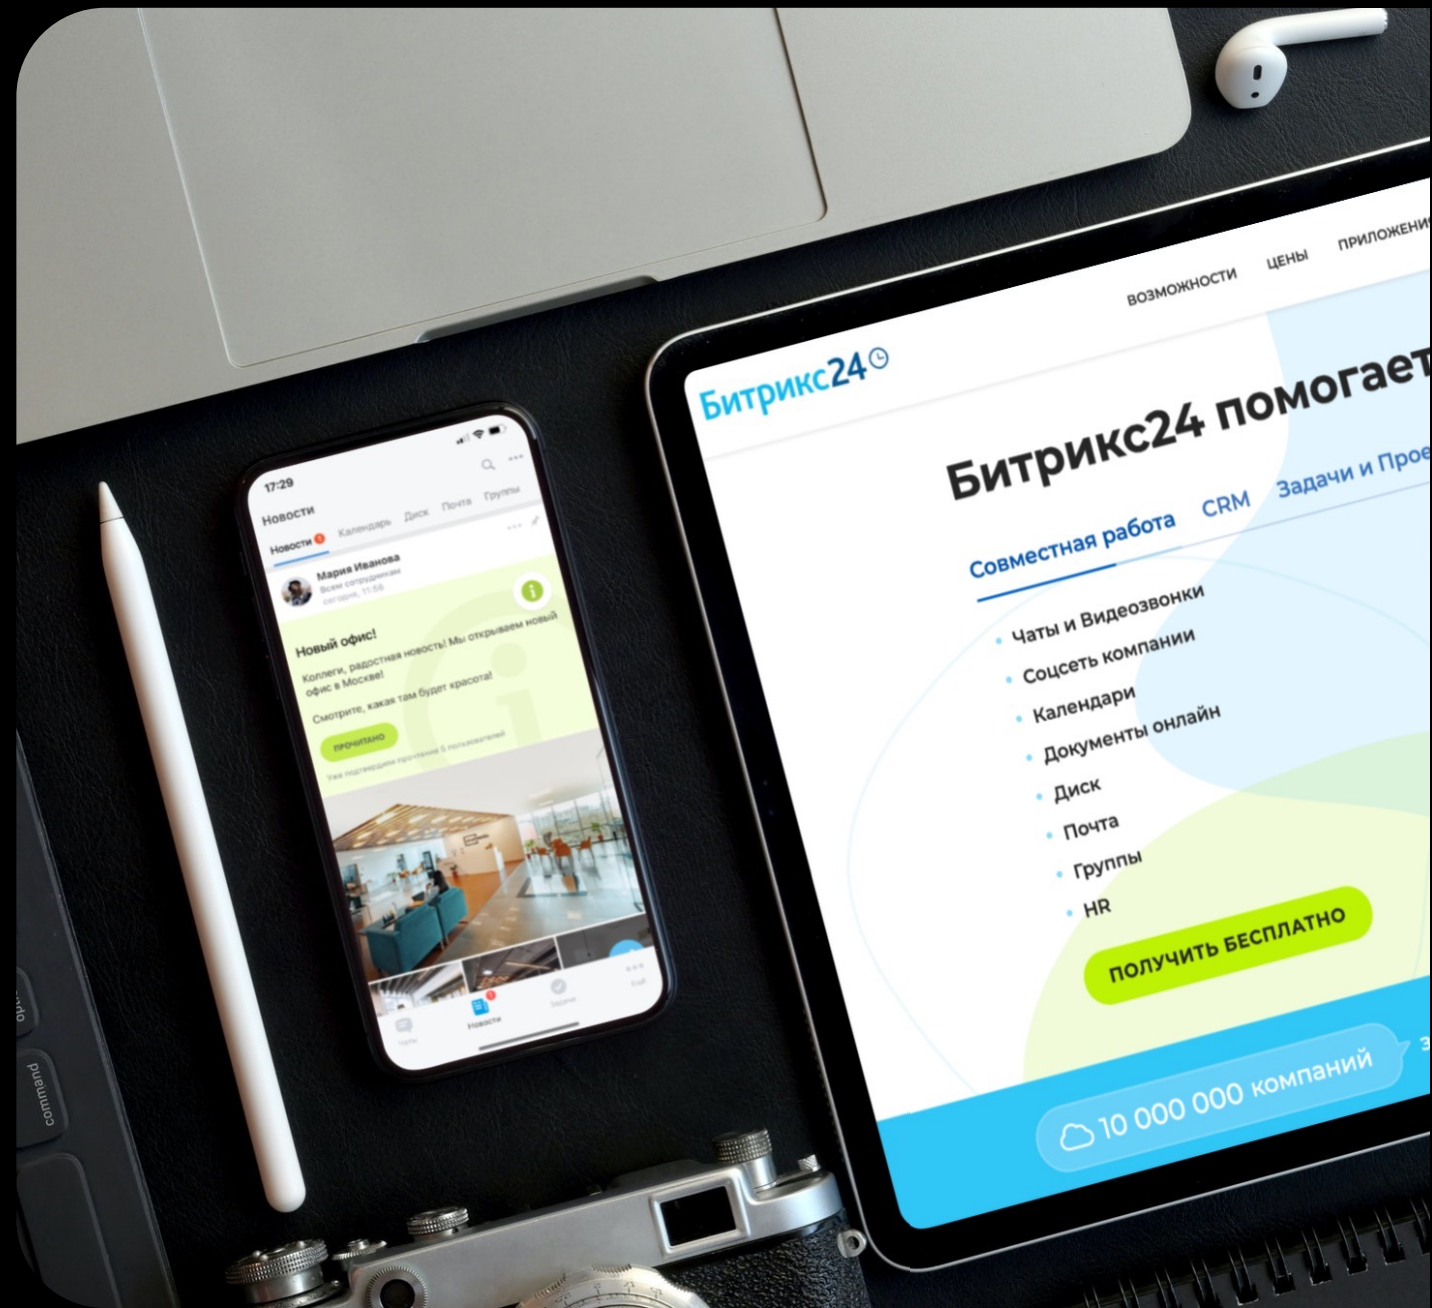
17:29
Новости
Новости Календарь Диск Почта Группы
Мария Иванова
Всем сотрудникам
сегодня, 11:58
Новый офис!
Коллеги, радостная новость! Мы открываем новый офис в Москве!
Смотрите, какая там будет красота!
ПРОЧИТАНО
Уже подтвердили прочтение 5 пользователей
Чаты
Новости
Задачи
Ещё

option
command

ВОЗМОЖНОСТИ ЦЕНЫ ПРИЛОЖЕНИЯ
Битрикс24
Битрикс24 помогает
Совместная работа CRM Задачи и Прое
Чаты и Видеозвонки
Соцсеть компании
Календари
Документы онлайн
Диск
Почта
Группы
HR
ПОЛУЧИТЬ БЕСПЛАТНО
10 000 000 компаний